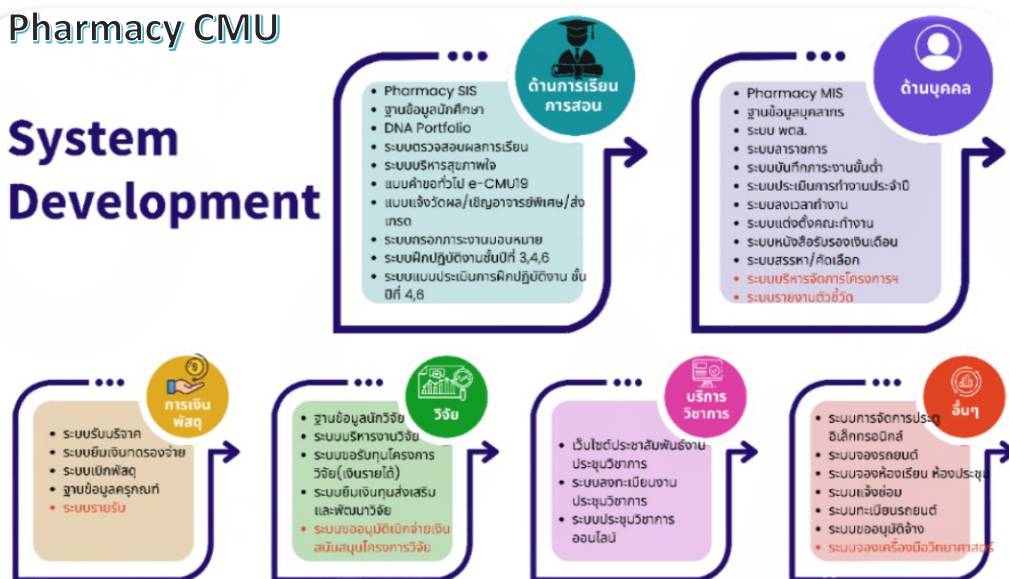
Pharmacy CMU

System Development

ด้านการเรียนการสอน

- Pharmacy SIS
- ฐานข้อมูลนักศึกษา
- DNA Portfolio
- ระบบตรวจสอบผลการเรียน
- ระบบบริหารสุขภาพใจ
- แบบคำขอทั่วไป e-CMU19
- แบบแจ้งวัดผล/เชิญอาจารย์พิเศษ/ส่งเกรด
- ระบบกรอกภาระงานมอบหมาย
- ระบบฝึกปฏิบัติงานชั้นปีที่ 3,4,6
- ระบบแบบประเมินการฝึกปฏิบัติงาน ชั้นปีที่ 4,6

ด้านบุคคล

- Pharmacy MIS
- ฐานข้อมูลบุคลากร
- ระบบ พตส.
- ระบบลาราชการ
- ระบบบันทึกภาระงานขั้นต่ำ
- ระบบประเมินการทำงานประจำปี
- ระบบลงเวลาทำงาน
- ระบบแต่งตั้งคณะทำงาน
- ระบบหนังสือรับรองเงินเดือน
- ระบบสรรหา/คัดเลือก
- ระบบบริหารจัดการโครงการฯ
- ระบบรายงานตัวชี้วัด

การเงินพัสดุ

- ระบบรับบริจาค
- ระบบยืมเงินทดรองจ่าย
- ระบบเบิกพัสดุ
- ฐานข้อมูลครุภัณฑ์
- ระบบรายรับ

วิจัย

- ฐานข้อมูลนักวิจัย
- ระบบบริหารงานวิจัย
- ระบบขอรับทุนโครงการวิจัย(เงินรายได้)
- ระบบยืมเงินทุนส่งเสริมและพัฒนาวิจัย
- ระบบขออนุมัติเบิกจ่ายเงินสนับสนุนโครงการวิจัย

บริการวิชาการ

- เว็บไซต์ประชาสัมพันธ์งานประชุมวิชาการ
- ระบบลงทะเบียนงานประชุมวิชาการ
- ระบบประชุมวิชาการออนไลน์

อื่นๆ

- ระบบการจัดการประชุมอิเล็กทรอนิกส์
- ระบบจองรถยนต์
- ระบบจองห้องเรียน ห้องประชุม
- ระบบแจ้งซ่อม
- ระบบทะเบียนรถยนต์
- ระบบขออนุมัติจ้าง
- ระบบจองเครื่องมือวิทยาศาสตร์